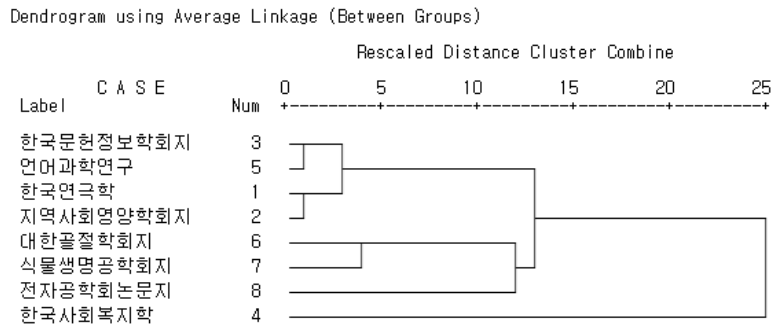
Dendrogram using Average Linkage (Between Groups)

Rescaled Distance Cluster Combine

| C A S E Label | Num |
|---|---|
| 한국문헌정보학회지 | 3 |
| 언어과학연구 | 5 |
| 한국연극학 | 1 |
| 지역사회영양학회지 | 2 |
| 대한골절학회지 | 6 |
| 식물생명공학회지 | 7 |
| 전자공학회논문지 | 8 |
| 한국사회복지학 | 4 |

0 5 10 15 20 25